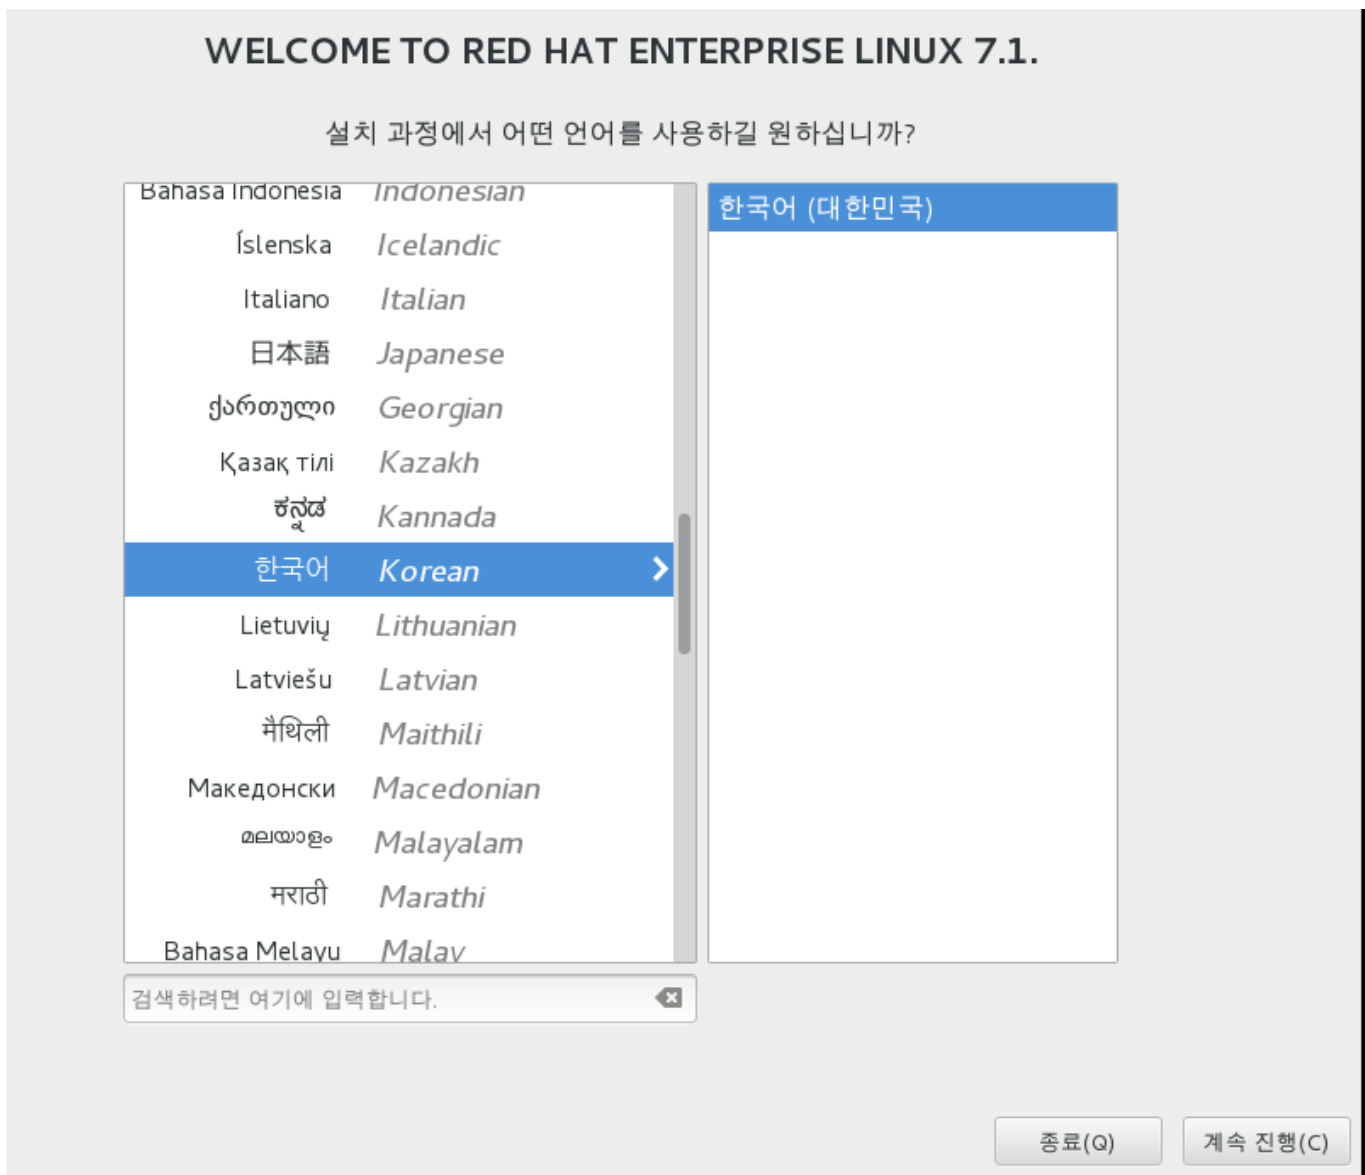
WELCOME TO RED HAT ENTERPRISE LINUX 7.1.

설치 과정에서 어떤 언어를 사용하길 원하십니까?

| | |
|---|---|
| Bahasa Indonesia | Indonesian |
| Íslenska | Icelandic |
| Italiano | Italian |
| 日本語 | Japanese |
| ქართული | Georgian |
| Қазақ тілі | Kazakh |
| ಕನ್ನಡ | Kannada |
| 한국어 | Korean |
| Lietuvių | Lithuanian |
| Latviešu | Latvian |
| मैथिली | Maithili |
| Македонски | Macedonian |
| മലയാളം | Malayalam |
| मराठी | Marathi |
| Bahasa Melayu | Malay |

한국어 (대한민국)

검색하려면 여기에 입력합니다.

종료(Q)

계속 진행(C)